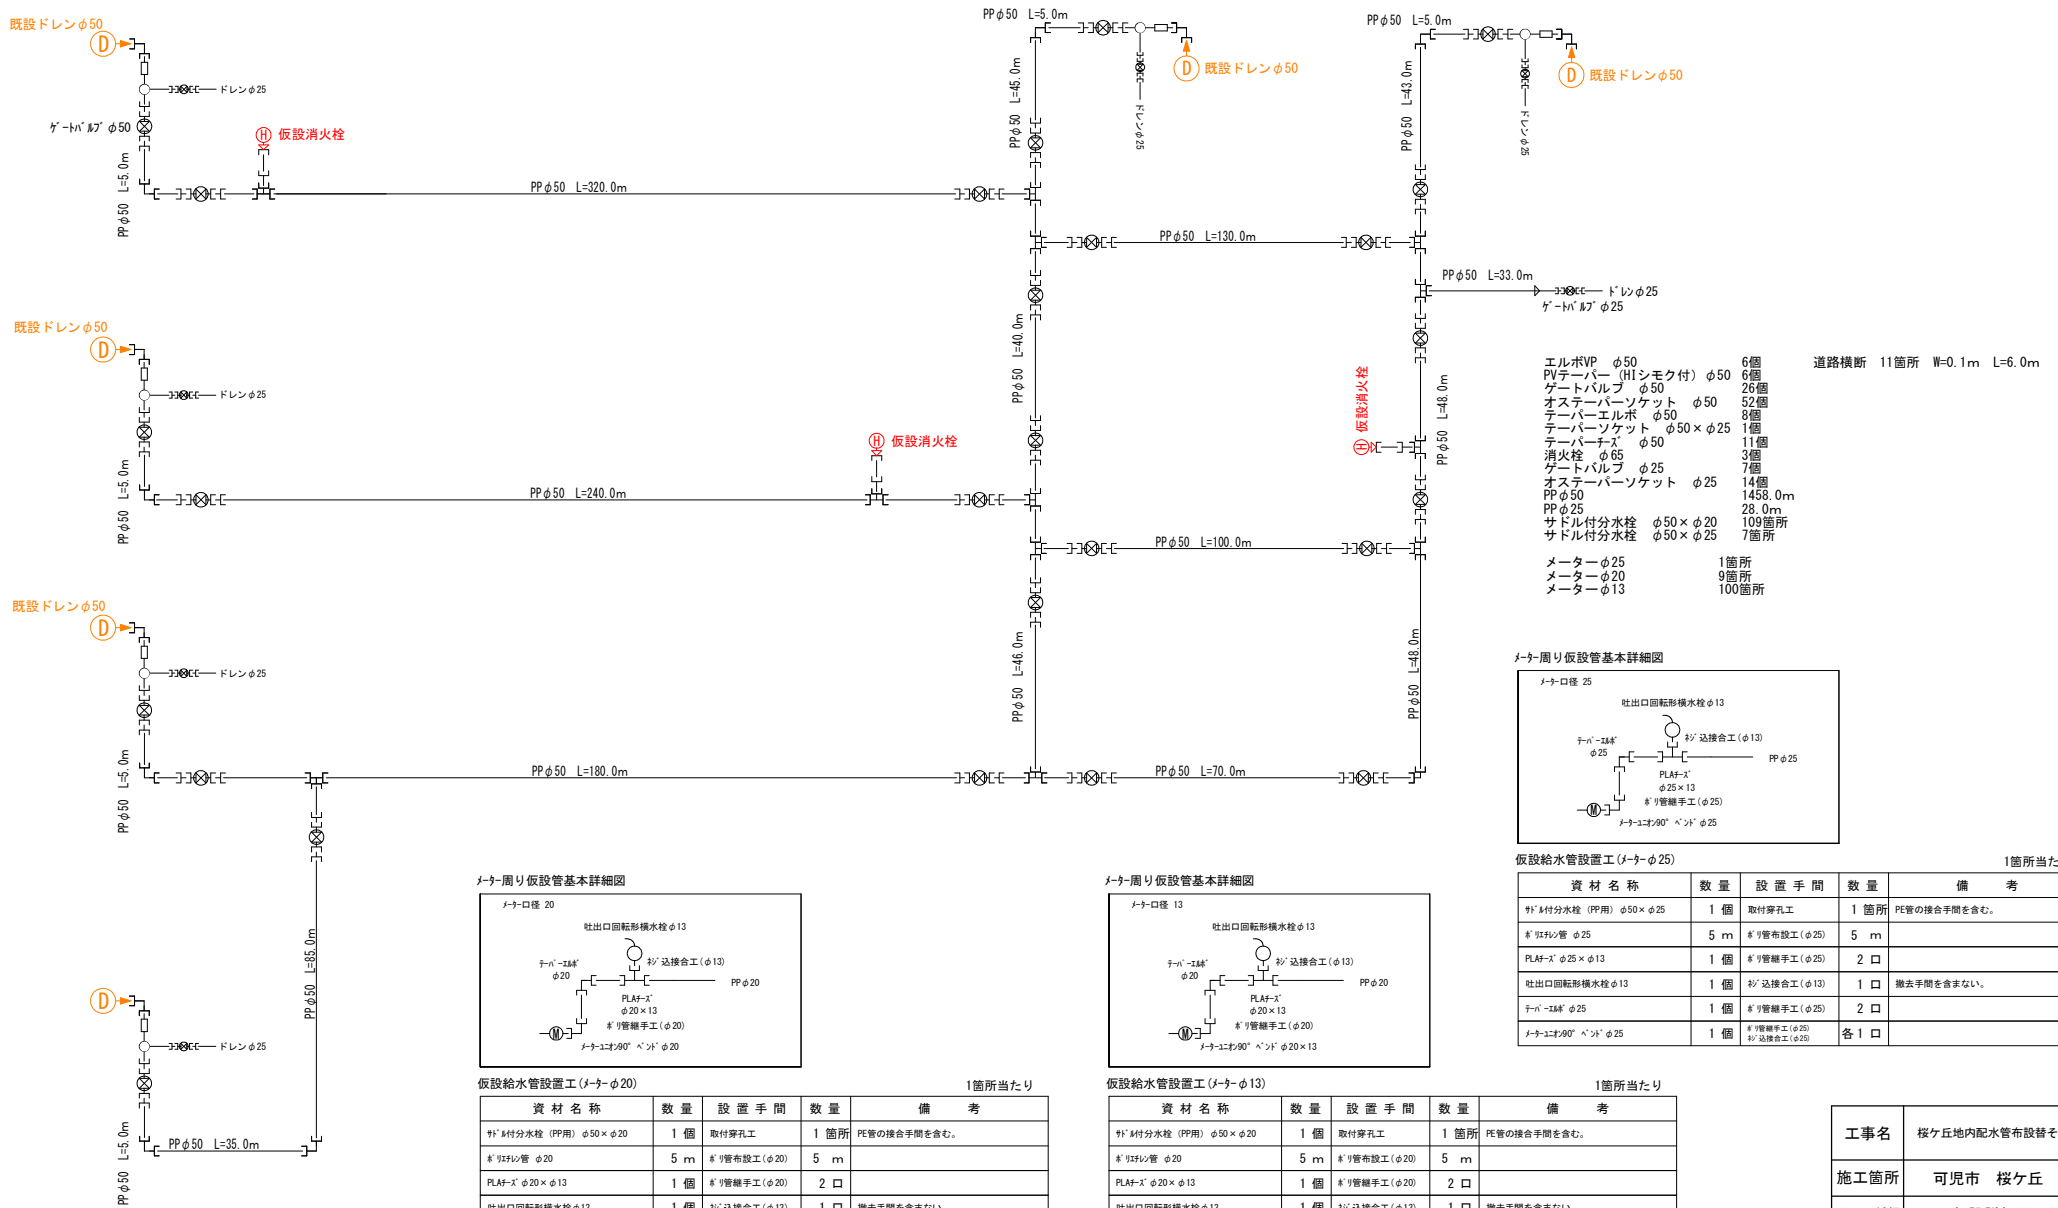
既設ドレンφ50
D
ドレンφ25
ゲートバルブφ50
H 仮設消火栓
L=5.0m
PPφ50
PPφ50 L=320.0m

既設ドレンφ50
D
ドレンφ25
L=5.0m
PPφ50
H 仮設消火栓
PPφ50 L=240.0m

既設ドレンφ50
D
ドレンφ25
L=5.0m
PPφ50
PPφ50 L=180.0m

D
ドレンφ25
L=5.0m
PPφ50
PPφ50 L=35.0m
PPφ50 L=85.0m

PPφ50 L=5.0m
D 既設ドレンφ50
ドレンφ25
L=45.0m
PPφ50
PPφ50 L=130.0m
L=40.0m
PPφ50
PPφ50 L=100.0m
L=46.0m
PPφ50
PPφ50 L=70.0m

PPφ50 L=5.0m
D 既設ドレンφ50
ドレンφ25
L=43.0m
PPφ50
PPφ50 L=33.0m
ドレンφ25
ゲートバルブφ25
H 仮設消火栓
L=48.0m
PPφ50
L=48.0m
PPφ50

エルボVP φ50 6個
PVテーパー (HIシモク付) φ50 6個
ゲートバルブ φ50 26個
オステーパーソケット φ50 52個
テーパーエルボ φ50 8個
テーパーソケット φ50×φ25 1個
テーパーチーズ φ50 11個
消火栓 φ65 3個
ゲートバルブ φ25 7個
オステーパーソケット φ25 14個
PPφ50 1458.0m
PPφ25 28.0m
サドル付分水栓 φ50×φ20 109箇所
サドル付分水栓 φ50×φ25 7箇所

メーターφ25 1箇所
メーターφ20 9箇所
メーターφ13 100箇所

道路横断 11箇所 W=0.1m L=6.0m

メーター周り仮設管基本詳細図
メーター口径 25
吐出口回転形横水栓φ13
ネジ込接合工(φ13)
テーパーエルボ φ25
PPφ25
PLAチーズ φ25×13
ポリ管継手工(φ25)
M
メーターユニオン90°ベンドφ25

仮設給水管設置工(メーターφ25)
1箇所当た

| 資材名称 | 数量 | 設置手間 | 数量 | 備考 |
|---|---|---|---|---|
| サドル付分水栓 (PP用) φ50×φ25 | 1 個 | 取付穿孔工 | 1 箇所 | PE管の接合手間を含む。 |
| ポリエチレン管 φ25 | 5 m | ポリ管布設工(φ25) | 5 m | |
| PLAチーズ φ25×φ13 | 1 個 | ポリ管継手工(φ25) | 2 ロ | |
| 吐出口回転形横水栓φ13 | 1 個 | ネジ込接合工(φ13) | 1 ロ | 撤去手間を含まない。 |
| テーパーエルボ φ25 | 1 個 | ポリ管継手工(φ25) | 2 ロ | |
| メーターユニオン90°ベンドφ25 | 1 個 | ポリ管継手工(φ25) ネジ込接合工(φ25) | 各1 ロ | |

メーター周り仮設管基本詳細図
メーター口径 20
吐出口回転形横水栓φ13
ネジ込接合工(φ13)
テーパーエルボ φ20
PPφ20
PLAチーズ φ20×13
ポリ管継手工(φ20)
M
メーターユニオン90°ベンドφ20

仮設給水管設置工(メーターφ20)
1箇所当たり

| 資材名称 | 数量 | 設置手間 | 数量 | 備考 |
|---|---|---|---|---|
| サドル付分水栓 (PP用) φ50×φ20 | 1 個 | 取付穿孔工 | 1 箇所 | PE管の接合手間を含む。 |
| ポリエチレン管 φ20 | 5 m | ポリ管布設工(φ20) | 5 m | |
| PLAチーズ φ20×φ13 | 1 個 | ポリ管継手工(φ20) | 2 ロ | |
| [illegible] | 1 個 | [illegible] | 1 ロ | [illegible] |

メーター周り仮設管基本詳細図
メーター口径 13
吐出口回転形横水栓φ13
ネジ込接合工(φ13)
テーパーエルボ φ20
PPφ20
PLAチーズ φ20×13
ポリ管継手工(φ20)
M
メーターユニオン90°ベンドφ20×13

仮設給水管設置工(メーターφ13)
1箇所当たり

| 資材名称 | 数量 | 設置手間 | 数量 | 備考 |
|---|---|---|---|---|
| サドル付分水栓 (PP用) φ50×φ20 | 1 個 | 取付穿孔工 | 1 箇所 | PE管の接合手間を含む。 |
| ポリエチレン管 φ20 | 5 m | ポリ管布設工(φ20) | 5 m | |
| PLAチーズ φ20×φ13 | 1 個 | ポリ管継手工(φ20) | 2 ロ | |
| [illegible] | 1 個 | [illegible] | 1 ロ | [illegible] |

| 工事名 | 桜ケ丘地内配水管布設替そ |
|---|---|
| 施工箇所 | 可児市 桜ケ丘 |